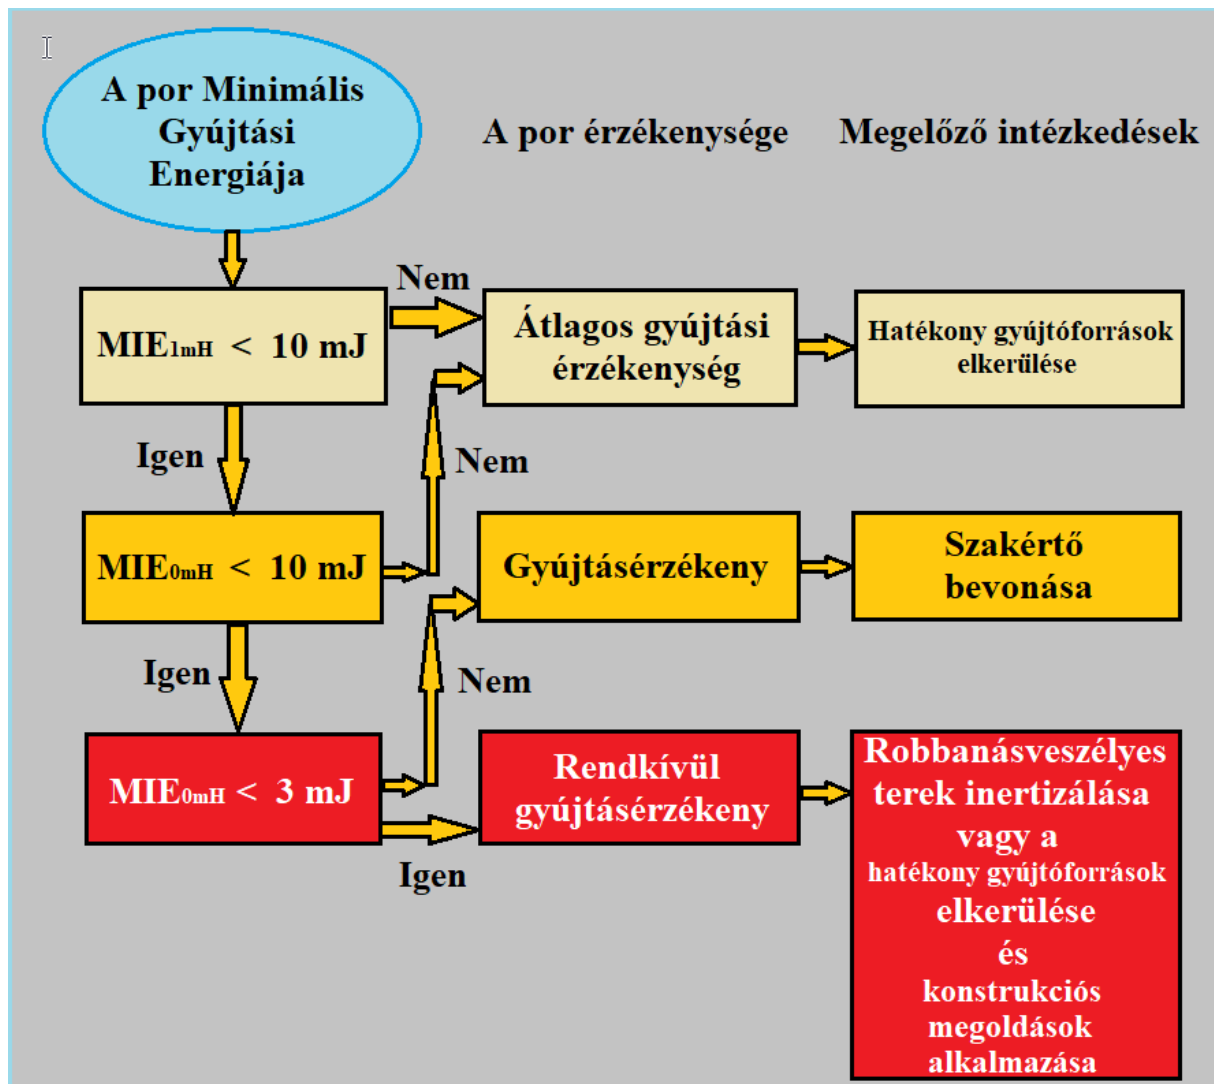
A por Minimális Gyújtási Energiája

A por érzékenysége

Megelőző intézkedések

$MIE_{1mH}$ < 10 mJ

Nem

Átlagos gyújtási érzékenység

Hatékony gyújtóforrások elkerülése

Igen

Nem

$MIE_{0mH}$ < 10 mJ

Gyújtásérzékeny

Szakértő bevonása

Igen

Nem

$MIE_{0mH}$ < 3 mJ

Rendkívül gyújtásérzékeny

Igen

Robbanásveszélyes terek inertizálása vagy a hatékony gyújtóforrások elkerülése és konstrukciós megoldások alkalmazása